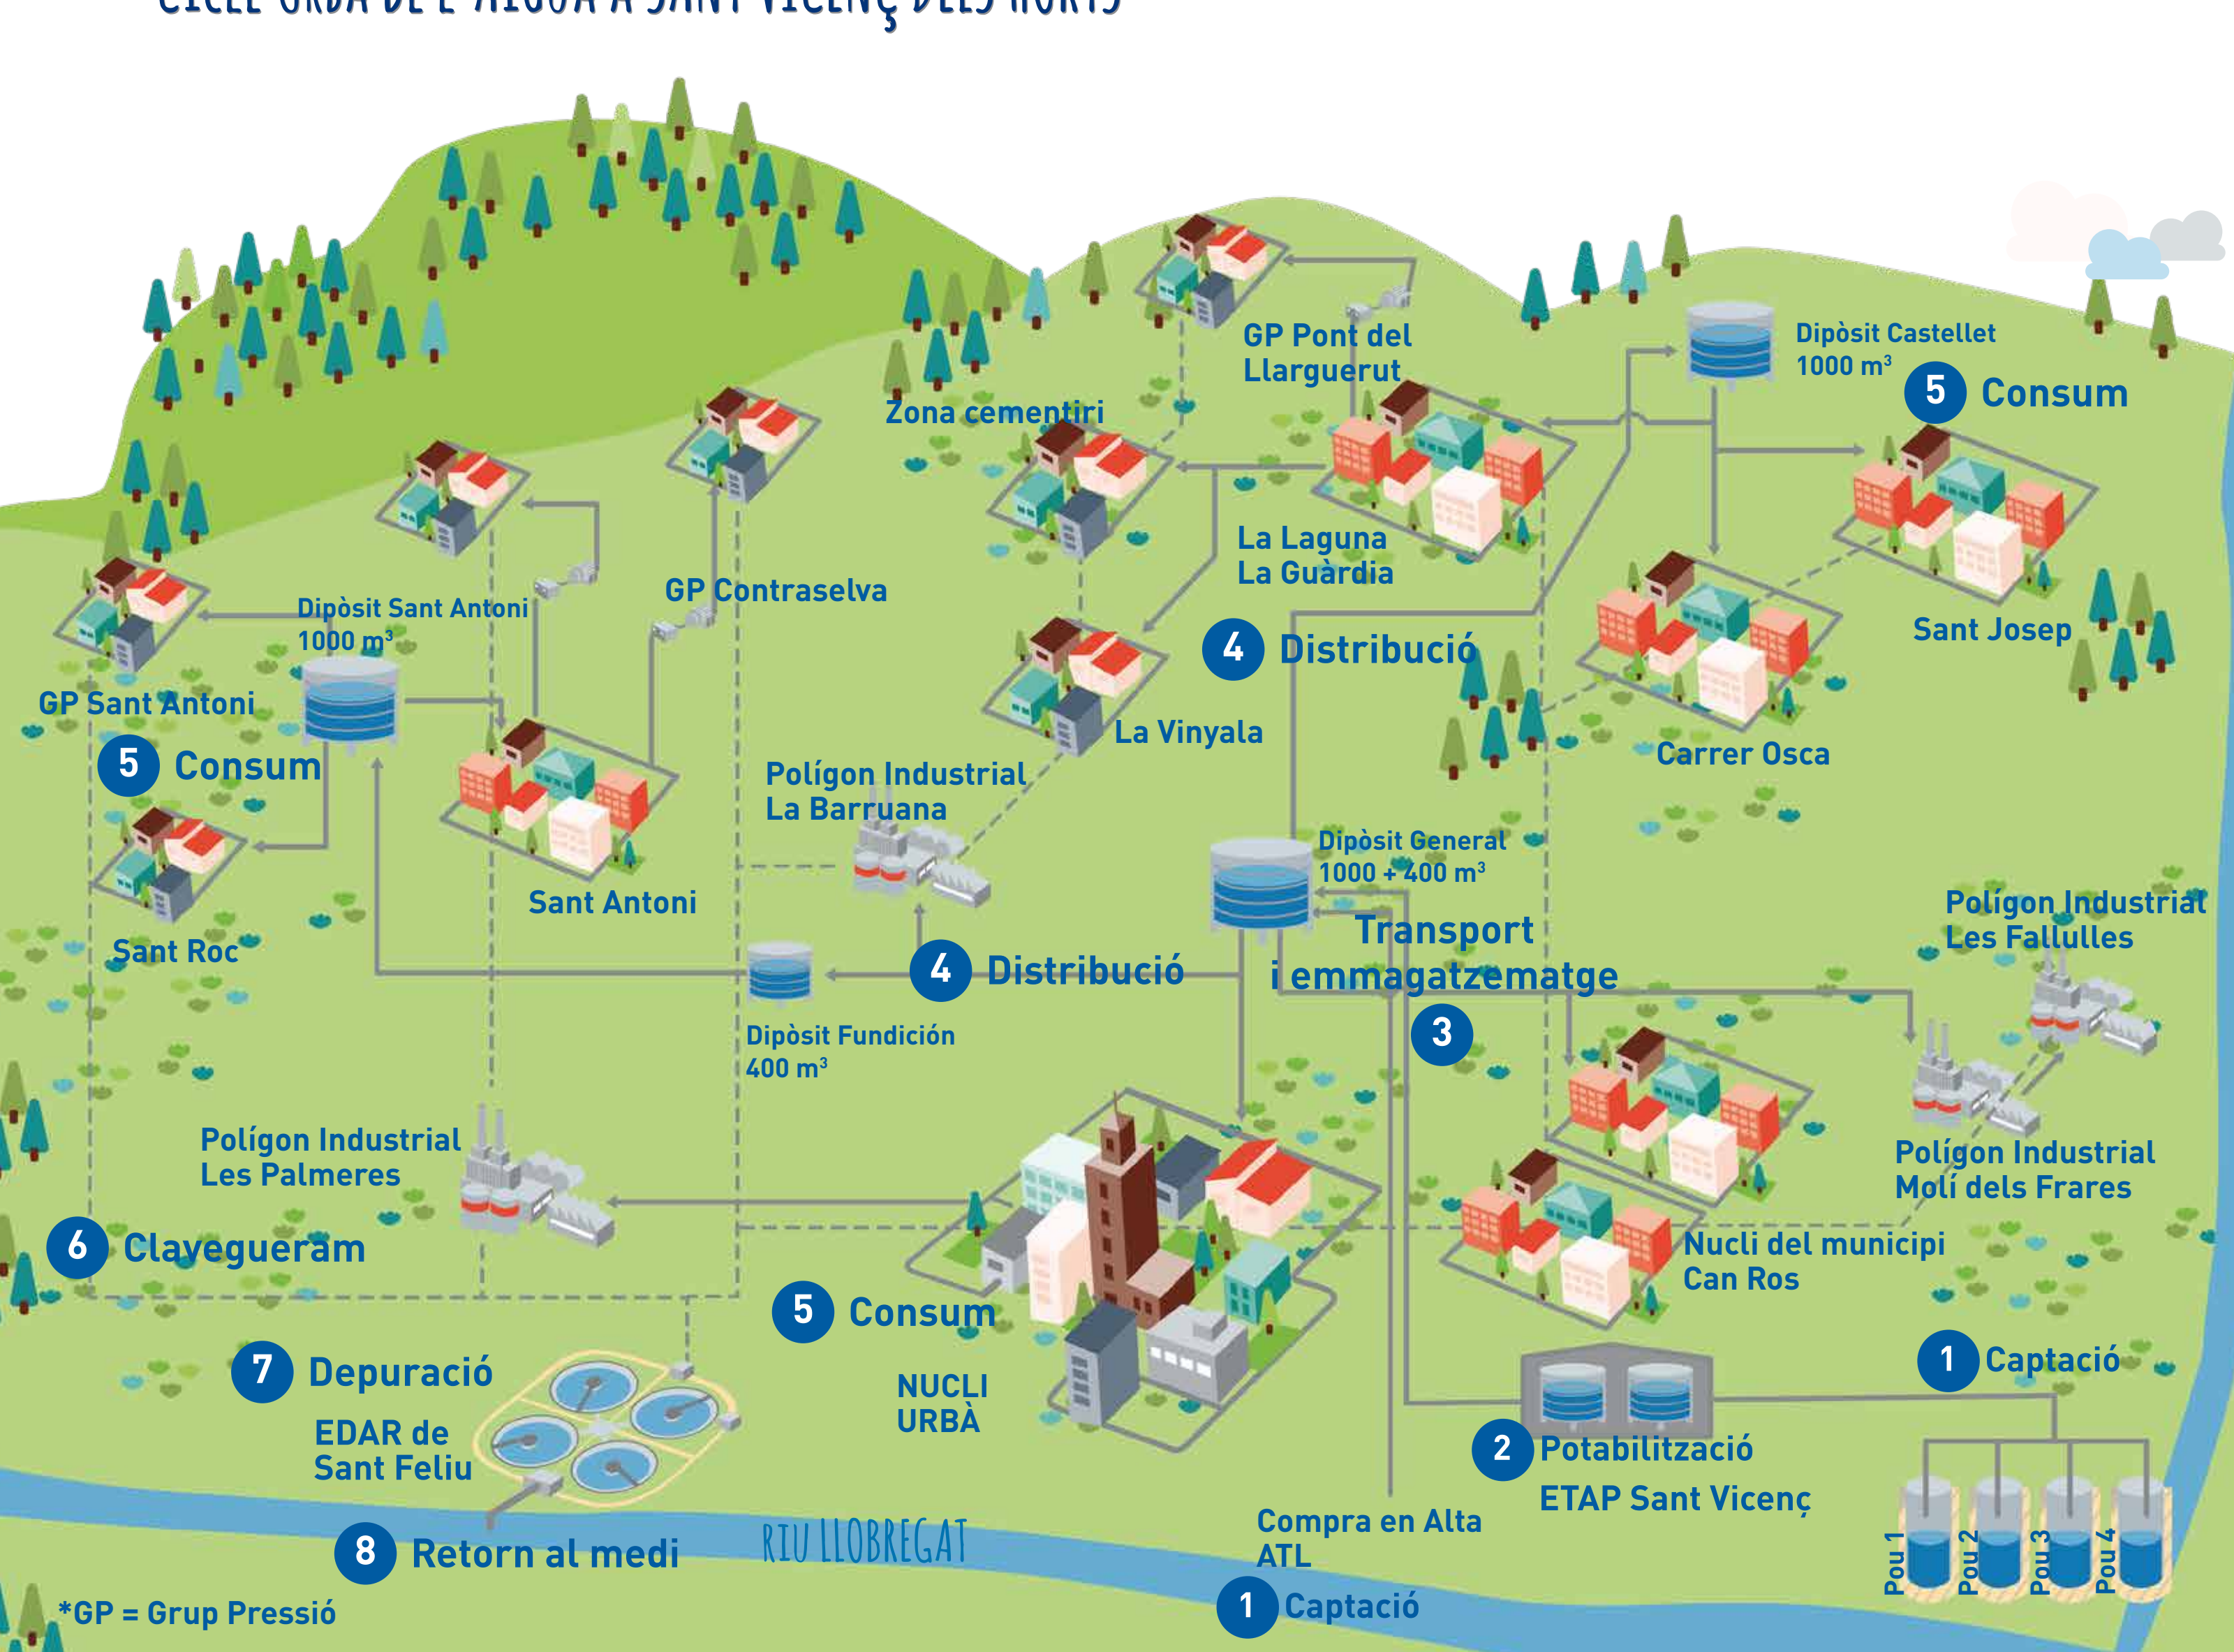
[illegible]

GP Pont del Llarguerut

Dipòsit Castellet 1000 m³

5 Consum

Zona cementiri

La Laguna La Guàrdia

GP Contraselva

Dipòsit Sant Antoni 1000 m³

4 Distribució

Sant Josep

GP Sant Antoni

5 Consum

La Vinyala

Carrer Osca

Polígon Industrial La Barruana

Sant Antoni

Dipòsit General 1000 + 400 m³

Sant Roc

Transport i emmagatzematge

Polígon Industrial Les Fallulles

4 Distribució

3

Dipòsit Fundición 400 m³

Polígon Industrial Les Palmeres

Polígon Industrial Molí dels Frares

6 Clavegueram

Nucli del municipi Can Ros

5 Consum

7 Depuració

NUCLI URBÀ

1 Captació

EDAR de Sant Feliu

2 Potabilització

ETAP Sant Vicenç

Compra en Alta ATL

8 Retorn al medi

RIU LLOBREGAT

Pou 1 Pou 2 Pou 3 Pou 4

1 Captació

*GP = Grup Pressió